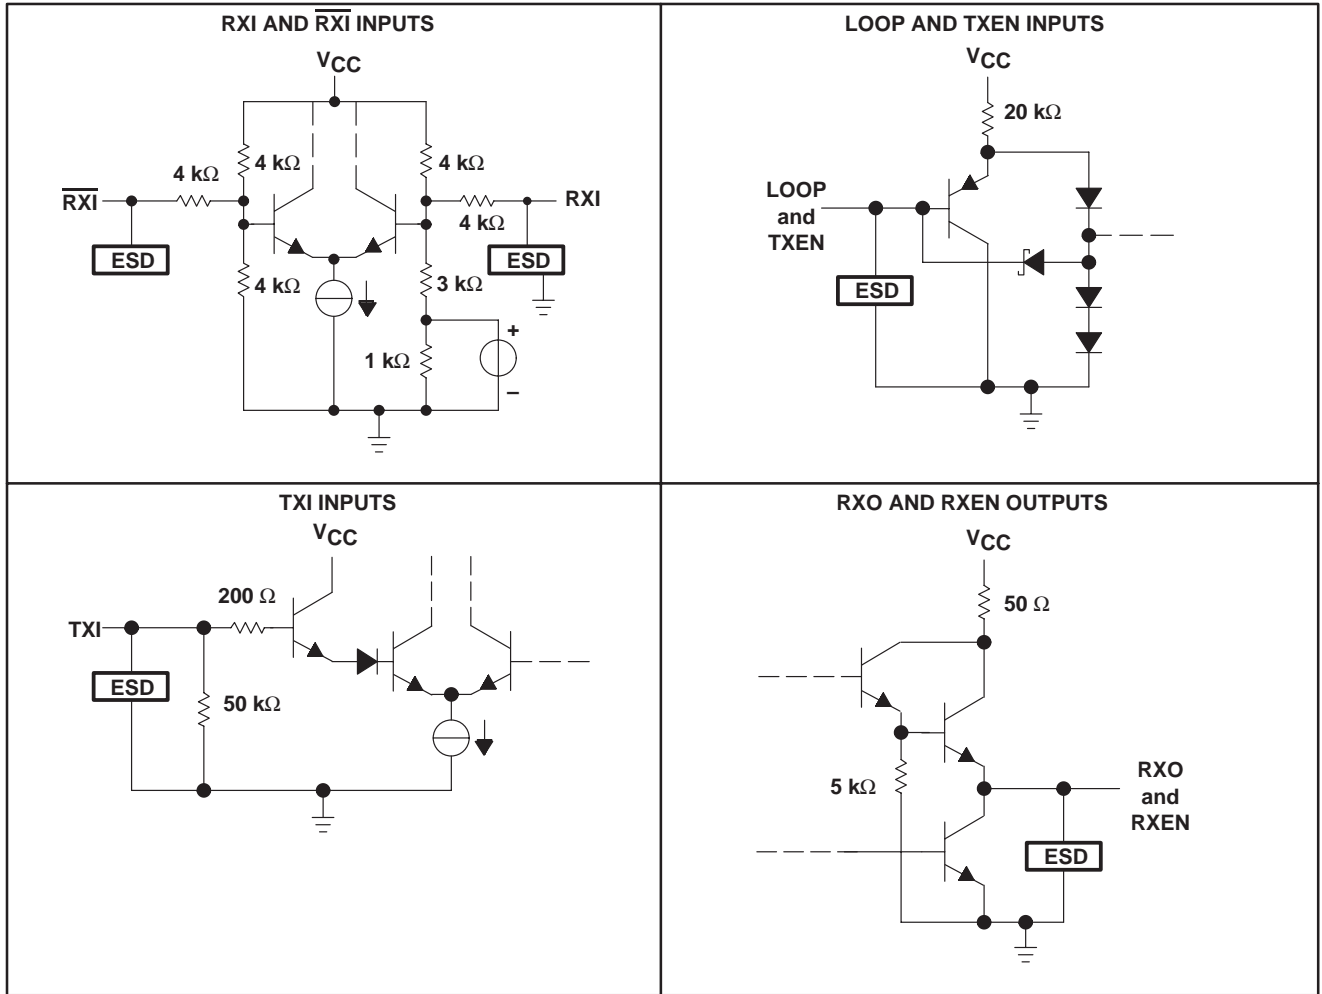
RXI AND $\overline{RXI}$ INPUTS

$V_{CC}$

4 k$\Omega$

4 k$\Omega$

4 k$\Omega$

$\overline{RXI}$

RXI

4 k$\Omega$

ESD

ESD

4 k$\Omega$

3 k$\Omega$

+

1 k$\Omega$

–

LOOP AND TXEN INPUTS

$V_{CC}$

20 k$\Omega$

LOOP and TXEN

ESD

TXI INPUTS

$V_{CC}$

200 $\Omega$

TXI

ESD

50 k$\Omega$

RXO AND RXEN OUTPUTS

$V_{CC}$

50 $\Omega$

5 k$\Omega$

RXO and RXEN

ESD